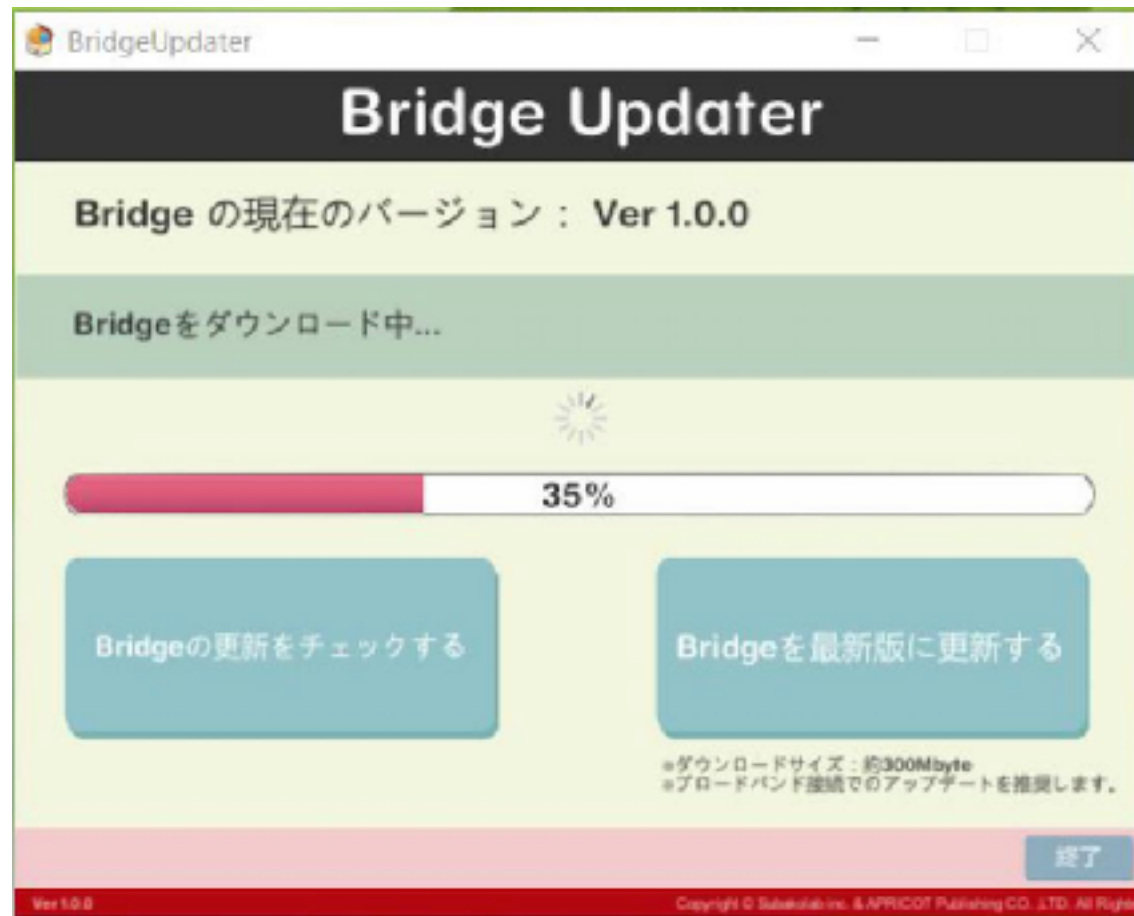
BridgeUpdater

Bridge Updater

Bridge の現在のバージョン： Ver 1.0.0

Bridgeをダウンロード中...

35%

Bridgeの更新をチェックする

Bridgeを最新版に更新する

※ダウンロードサイズ：約300Mbyte
※ブロードバンド接続でのアップデートを推奨します。

終了

Ver 1.0.0

Copyright © Sabakolab inc. & APRICOT Publishing CO., LTD. All Rights